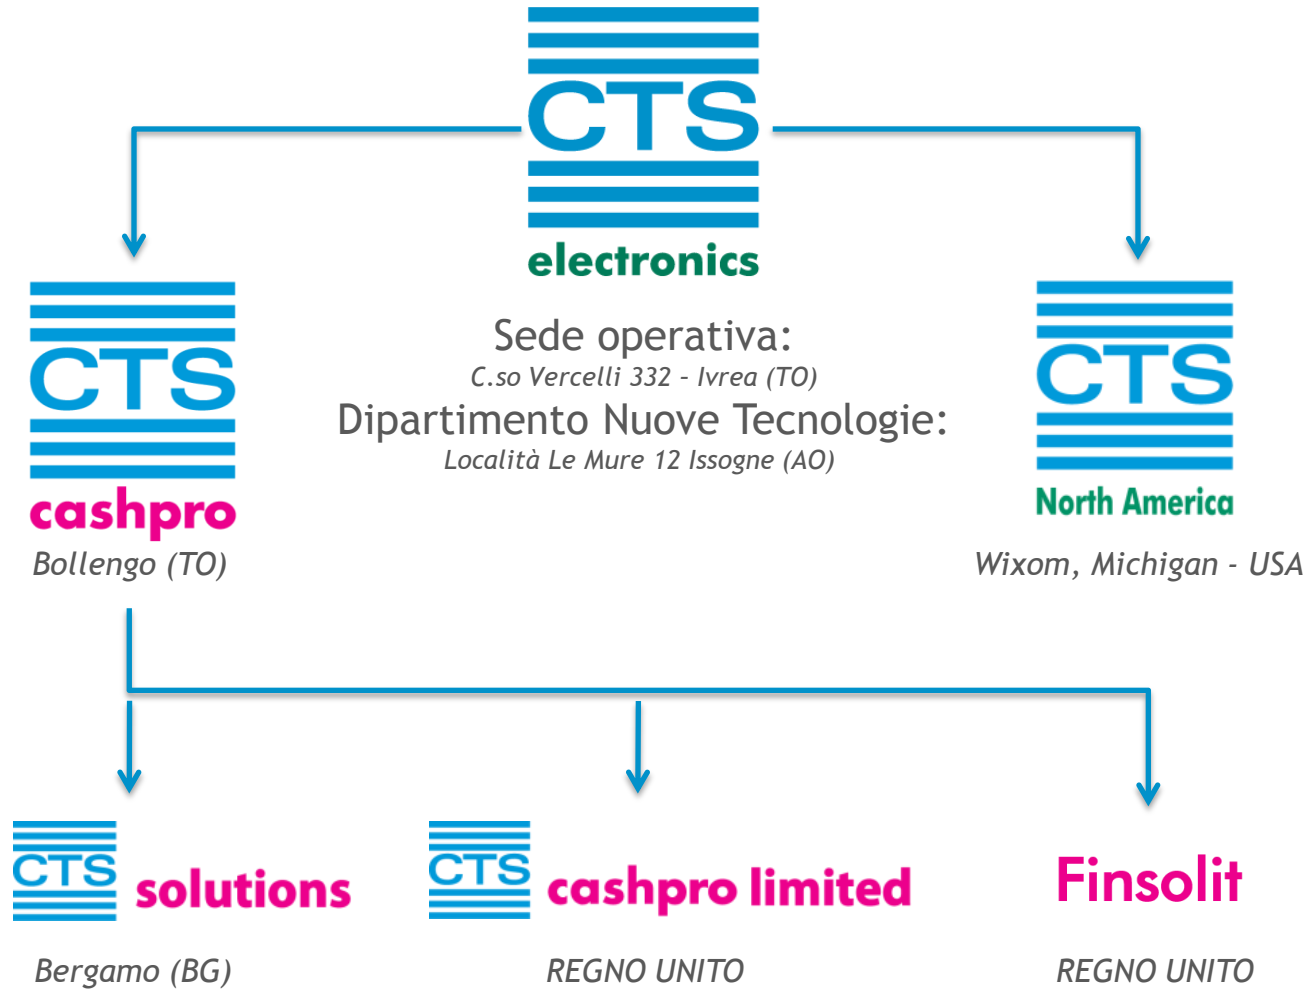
CTS
electronics

Sede operativa:
C.so Vercelli 332 - Ivrea (TO)
Dipartimento Nuove Tecnologie:
Località Le Mure 12 Issogne (AO)

CTS
cashpro
Bollengo (TO)

CTS
North America
Wixom, Michigan - USA

CTS solutions
Bergamo (BG)

CTS cashpro limited
REGNO UNITO

Finsolit
REGNO UNITO